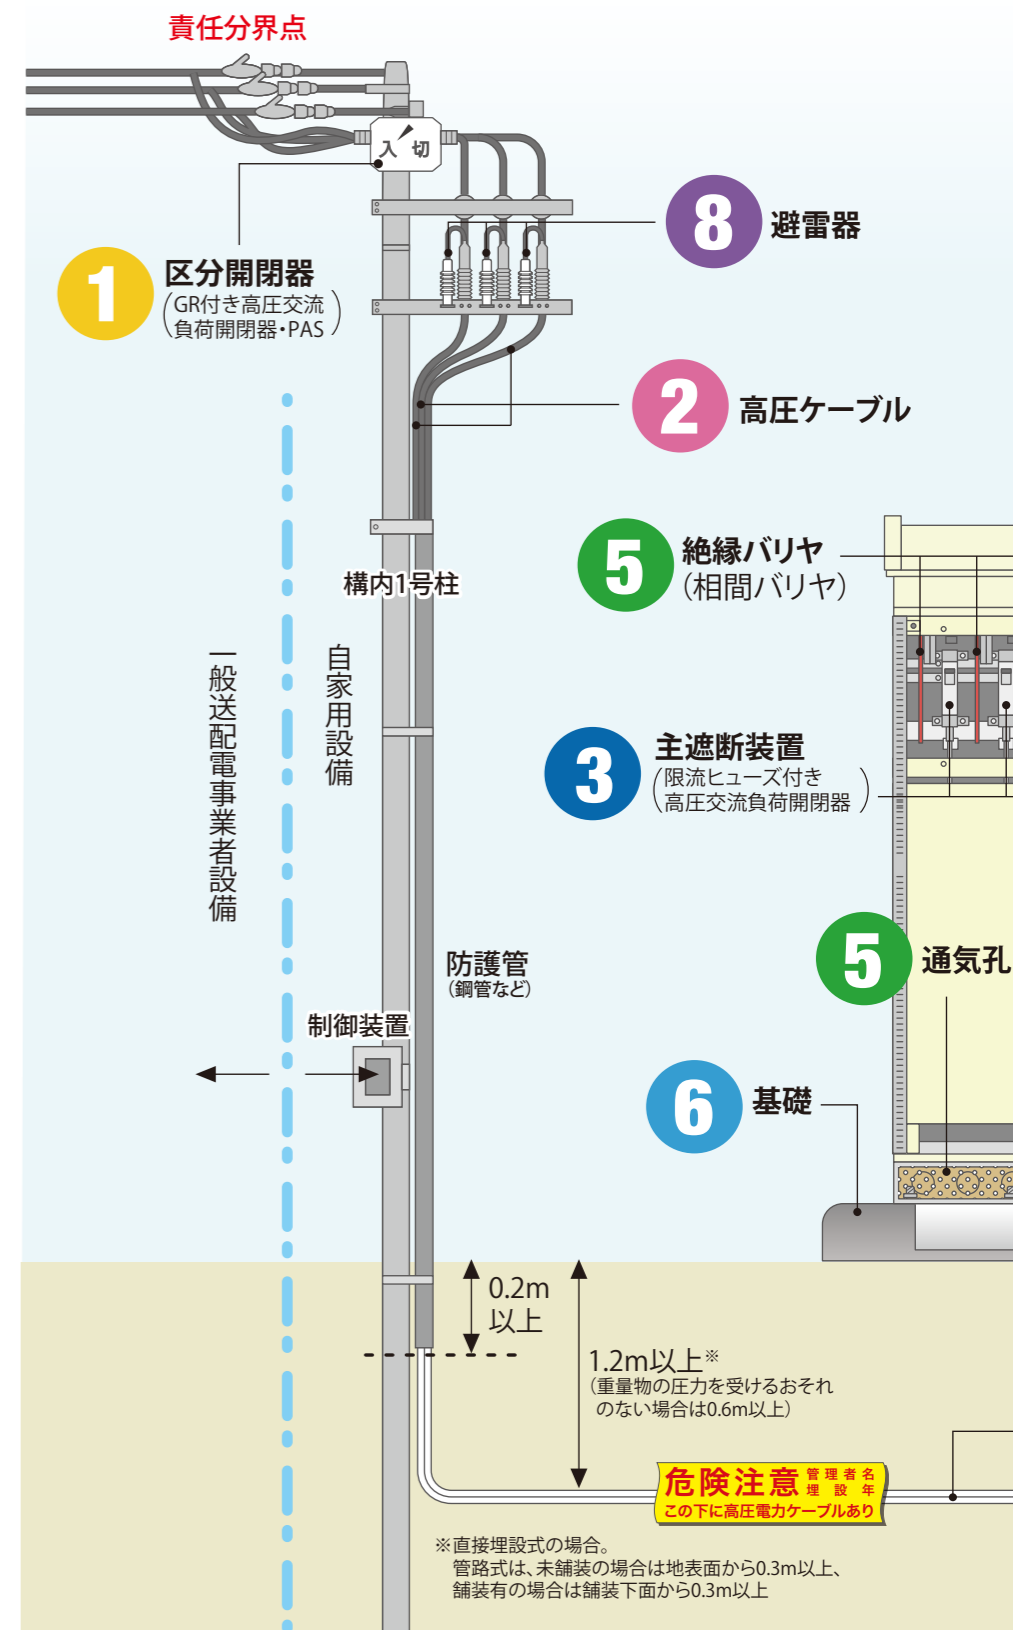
責任分界点

入 切

1 区分開閉器
(GR付き高圧交流負荷開閉器・PAS)

8 避雷器

2 高圧ケーブル

5 絶縁バリヤ
(相間バリヤ)

構内1号柱

一般送配電事業者設備

自家用設備

3 主遮断装置
(限流ヒューズ付き高圧交流負荷開閉器)

5 通気孔

防護管
(鋼管など)

制御装置

6 基礎

0.2m
以上

1.2m以上※
(重量物の圧力を受けるおそれのない場合は0.6m以上)

危険注意 管理者名 埋設年
この下に高圧電力ケーブルあり

※直接埋設式の場合。
管路式は、未舗装の場合は地表面から0.3m以上、舗装有の場合は舗装下面から0.3m以上